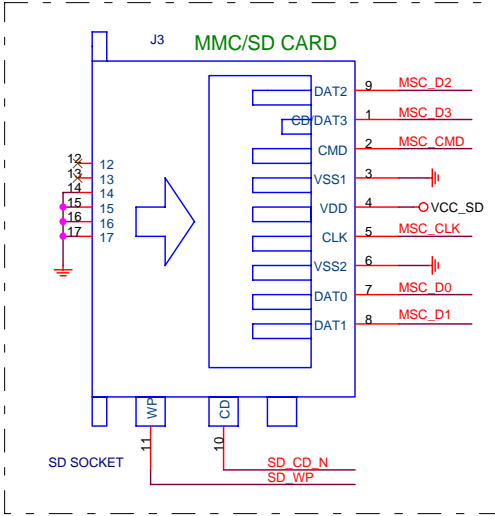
J3
MMC/SD CARD

DAT2 9 MSC_D2
CD/DAT3 1 MSC_D3
CMD 2 MSC_CMD
VSS1 3
VDD 4 VCC_SD
CLK 5 MSC_CLK
VSS2 6
DAT0 7 MSC_D0
DAT1 8 MSC_D1

12 12
13 13
14
15 15
16 16
17 17

WP
CD
11
10
SD_CD_N
SD_WP

SD SOCKET